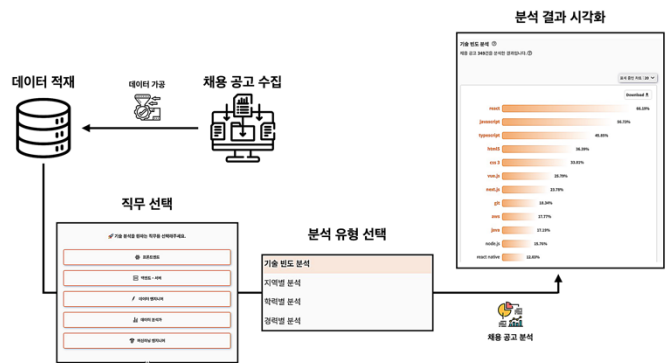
분석 결과 시각화

기술 빈도 분석

채용 공고 348건을 분석한 결과입니다.

Download

react 86.19%

javascript 56.70%

typescript 48.85%

html5 38.39%

css 3 33.91%

vue.js 26.79%

next.js 23.79%

git 18.34%

aws 17.77%

java 17.23%

node.js 15.76%

react native 12.83%

데이터 적재

데이터 가공

채용 공고 수집

직무 선택

기술 분석을 원하는 직무를 선택해주세요.

프론트엔드

백엔드 · 서버

데이터 엔지니어

데이터 분석가

머신러닝 엔지니어

분석 유형 선택

기술 빈도 분석

지역별 분석

학력별 분석

경력별 분석

채용 공고 분석